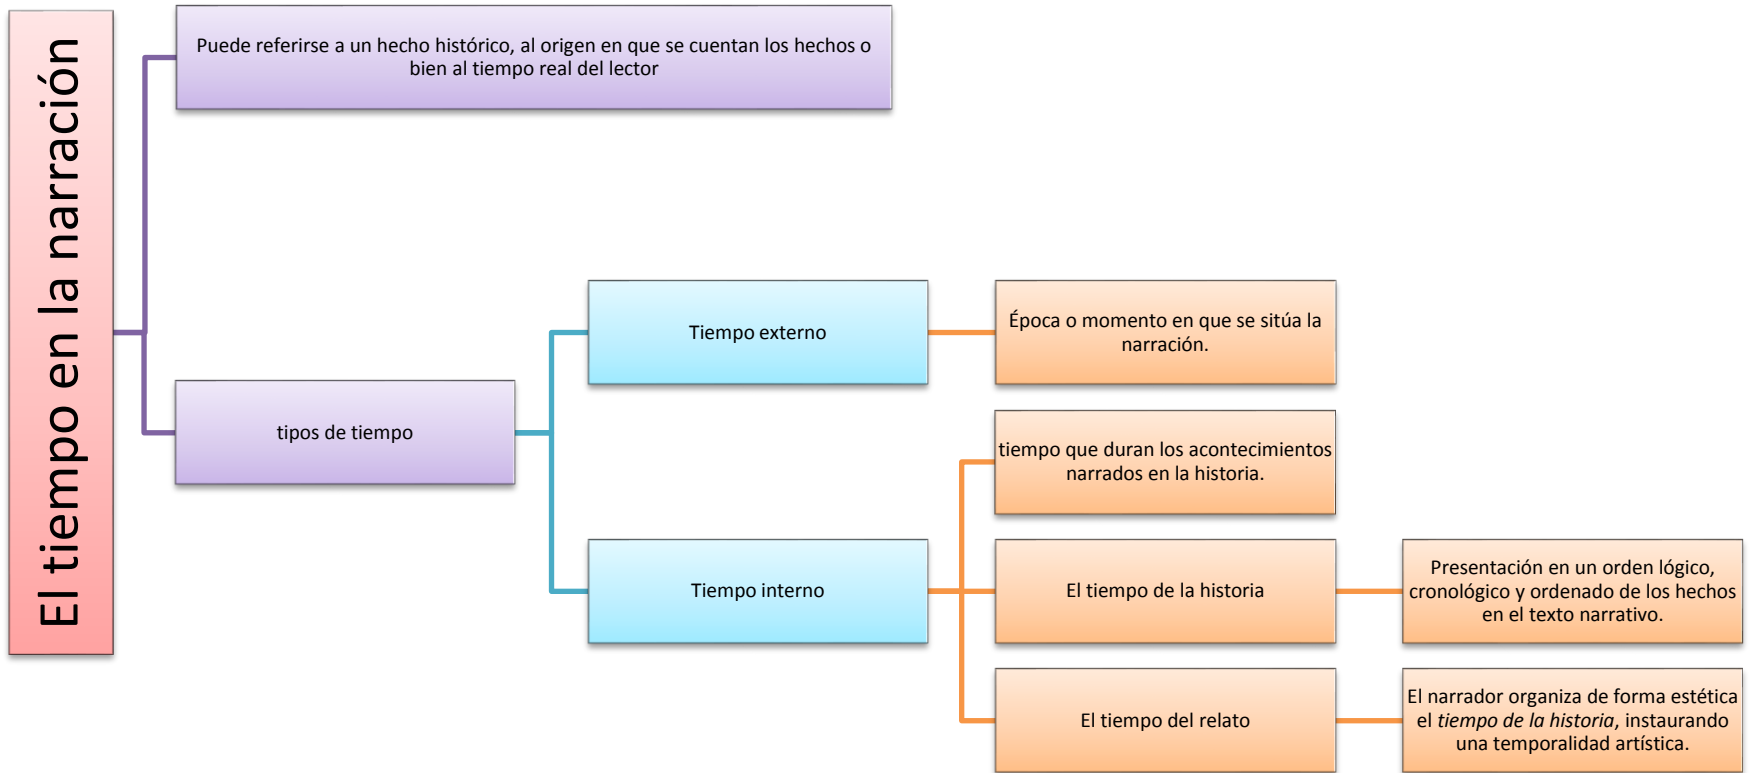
El tiempo en la narración

Puede referirse a un hecho histórico, al origen en que se cuentan los hechos o bien al tiempo real del lector

tipos de tiempo

Tiempo externo

Época o momento en que se sitúa la narración.

Tiempo interno

tiempo que duran los acontecimientos narrados en la historia.

El tiempo de la historia

Presentación en un orden lógico, cronológico y ordenado de los hechos en el texto narrativo.

El tiempo del relato

El narrador organiza de forma estética el *tiempo de la historia*, instaurando una temporalidad artística.